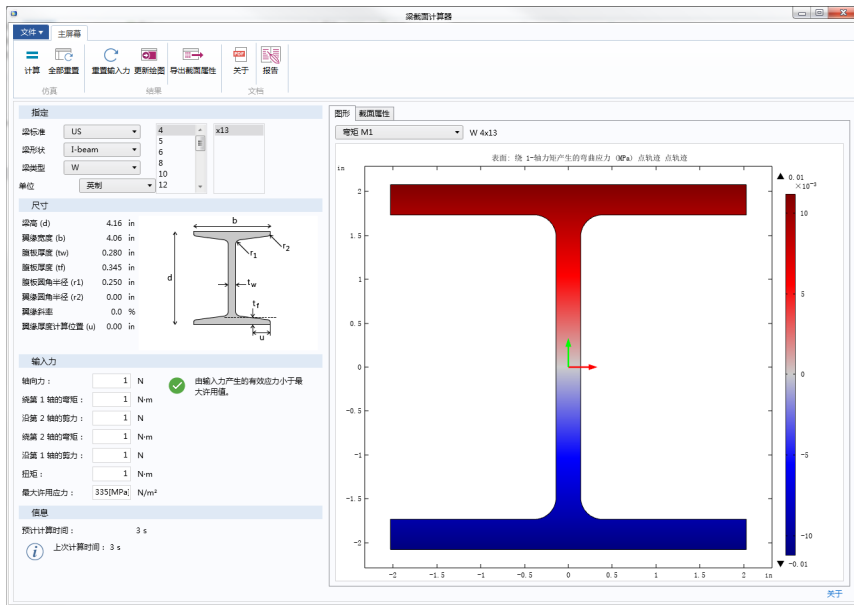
梁截面计算器

文件 ▾ 主屏幕

计算 全部重置
仿真

重置输入力 更新绘图
结果

导出截面属性

关于 报告
文档

指定

梁标准 US
梁形状 I-beam
梁类型 W
单位 英制

4
5
6
8
10
12

x13

尺寸

梁高 (d) 4.16 in
翼缘宽度 (b) 4.06 in
腹板厚度 (tw) 0.280 in
翼板厚度 (tf) 0.345 in
腹板圆角半径 (r1) 0.250 in
翼缘圆角半径 (r2) 0.00 in
翼缘斜率 0.0 %
翼缘厚度计算位置 (u) 0.00 in

b
$r_2$
$r_1$
d
$t_w$
$t_f$
u

输入力

轴向力： 1 N
绕第 1 轴的弯矩： 1 N·m
沿第 2 轴的剪力： 1 N
绕第 2 轴的弯矩： 1 N·m
沿第 1 轴的剪力： 1 N
扭矩： 1 N·m
最大许用应力： 335[MPa] N/m²

由输入力产生的有效应力小于最大许用值。

信息

预计计算时间： 3 s
上次计算时间： 3 s

图形 截面属性

弯矩 M1 W 4x13

表面: 绕 1-轴力矩产生的弯曲应力 (MPa) 点轨迹 点轨迹

in
2
1.5
1
0.5
0
−0.5
−1
−1.5
−2
−2 −1.5 −1 −0.5 0 0.5 1 1.5 2 in

▲ 0.01
$\times10^{-3}$
10
5
0
−5
−10
▼ −0.01

关于